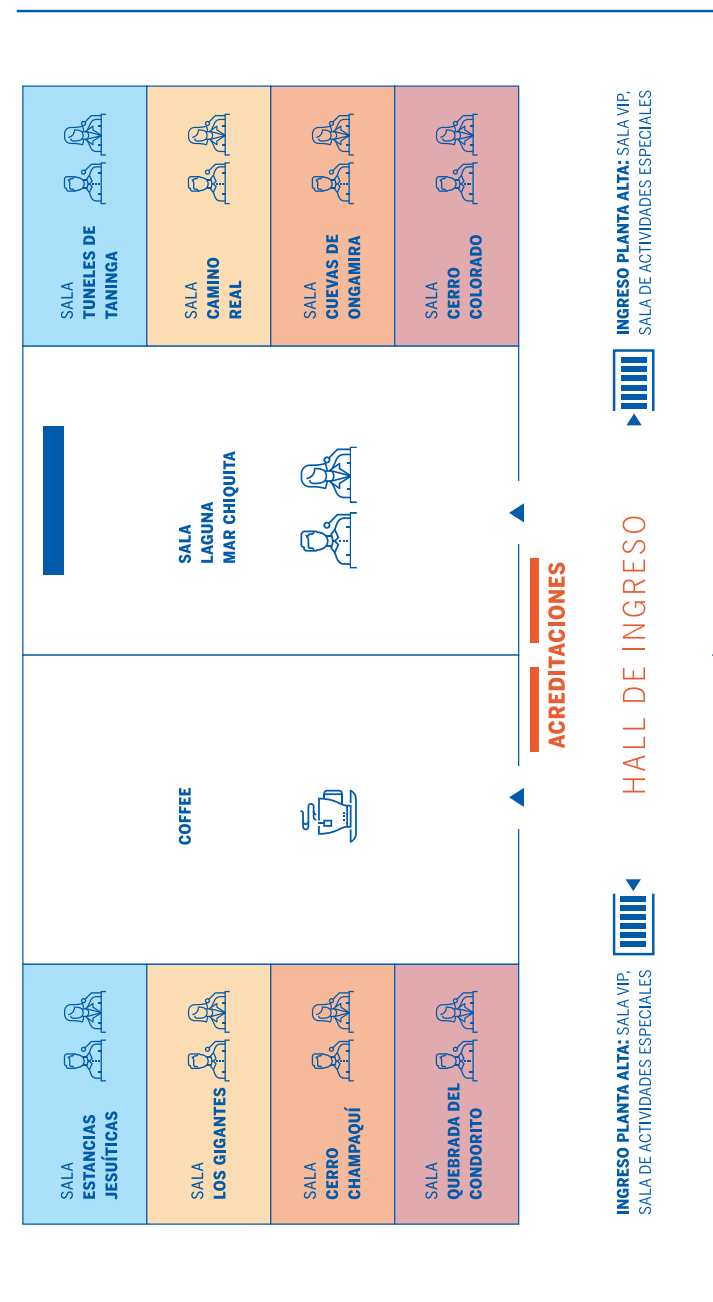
SALA
TUNELES DE TANINGA

SALA
CAMINO REAL

SALA
CUEVAS DE ONGAMIRA

SALA
CERRO COLORADO

INGRESO PLANTA ALTA: SALA VIP, SALA DE ACTIVIDADES ESPECIALES

SALA
LAGUNA MAR CHIQUITA

ACREDITACIONES

HALL DE INGRESO

COFFEE

SALA
ESTANCIAS JESUÍTICAS

SALA
LOS GIGANTES

SALA
CERRO CHAMPAQUÍ

SALA
QUEBRADA DEL CONDORITO

INGRESO PLANTA ALTA: SALA VIP, SALA DE ACTIVIDADES ESPECIALES